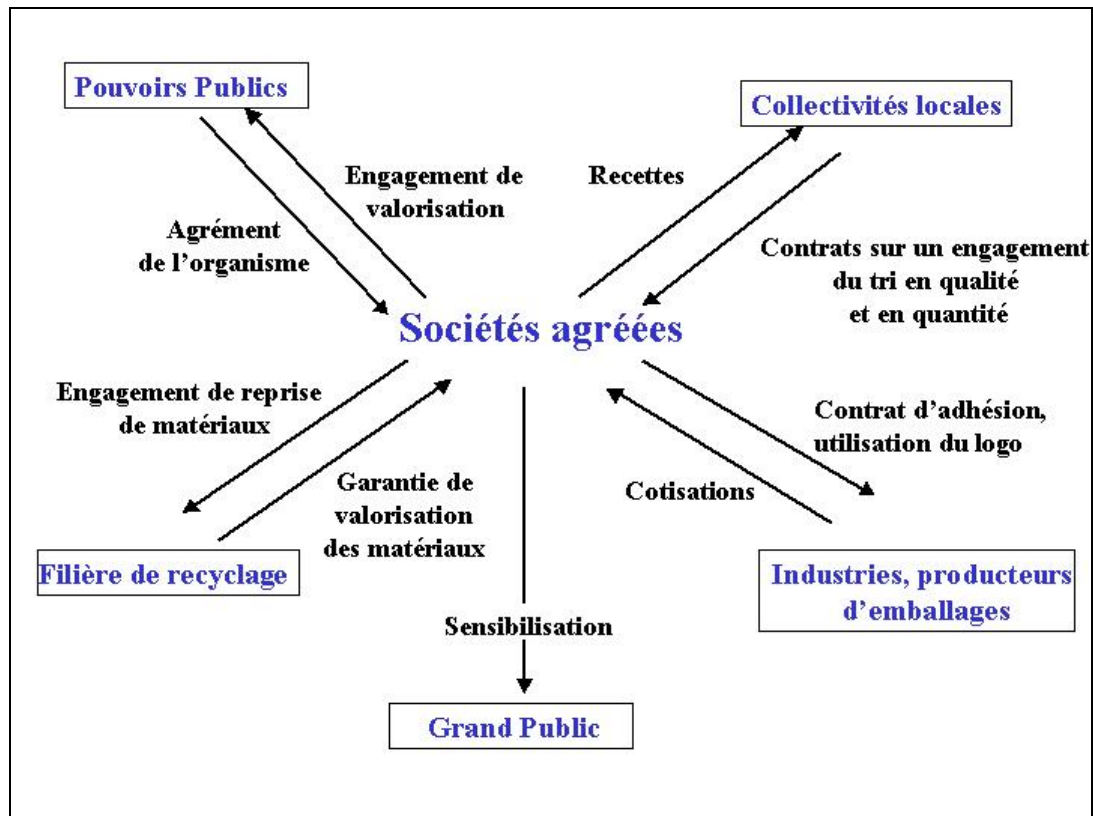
Pouvoirs Publics

Collectivités locales

Engagement de valorisation

Recettes

Agrément de l'organisme

Contrats sur un engagement du tri en qualité et en quantité

Sociétés agréées

Engagement de reprise de matériaux

Contrat d'adhésion, utilisation du logo

Garantie de valorisation des matériaux

Cotisations

Filière de recyclage

Industries, producteurs d'emballages

Sensibilisation

Grand Public